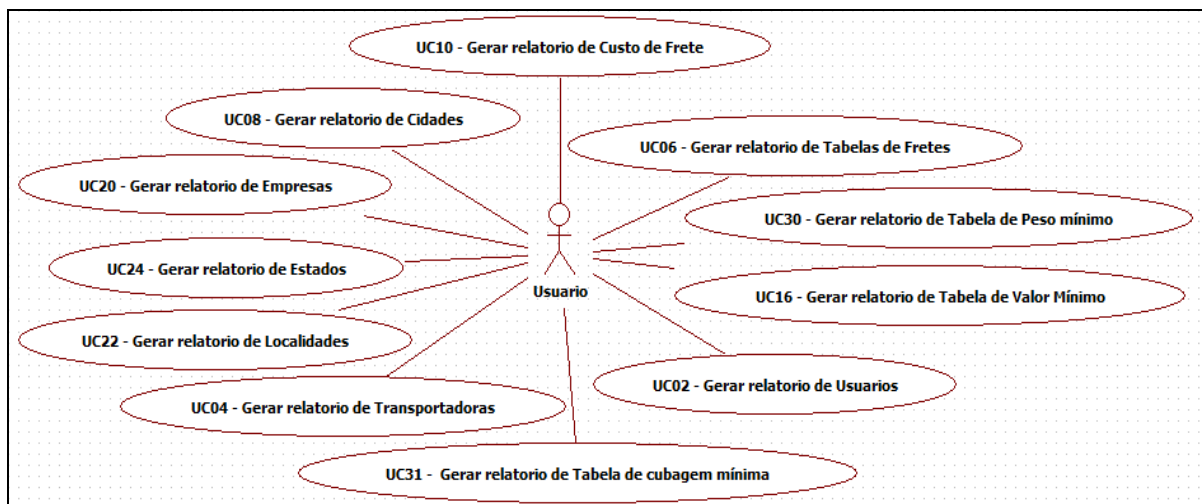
UC10 - Gerar relatorio de Custo de Frete

UC08 - Gerar relatorio de Cidades

UC06 - Gerar relatorio de Tabelas de Fretes

UC20 - Gerar relatorio de Empresas

UC30 - Gerar relatorio de Tabela de Peso mínimo

UC24 - Gerar relatorio de Estados

Usuario

UC16 - Gerar relatorio de Tabela de Valor Mínimo

UC22 - Gerar relatorio de Localidades

UC02 - Gerar relatorio de Usuarios

UC04 - Gerar relatorio de Transportadoras

UC31 - Gerar relatorio de Tabela de cubagem mínima